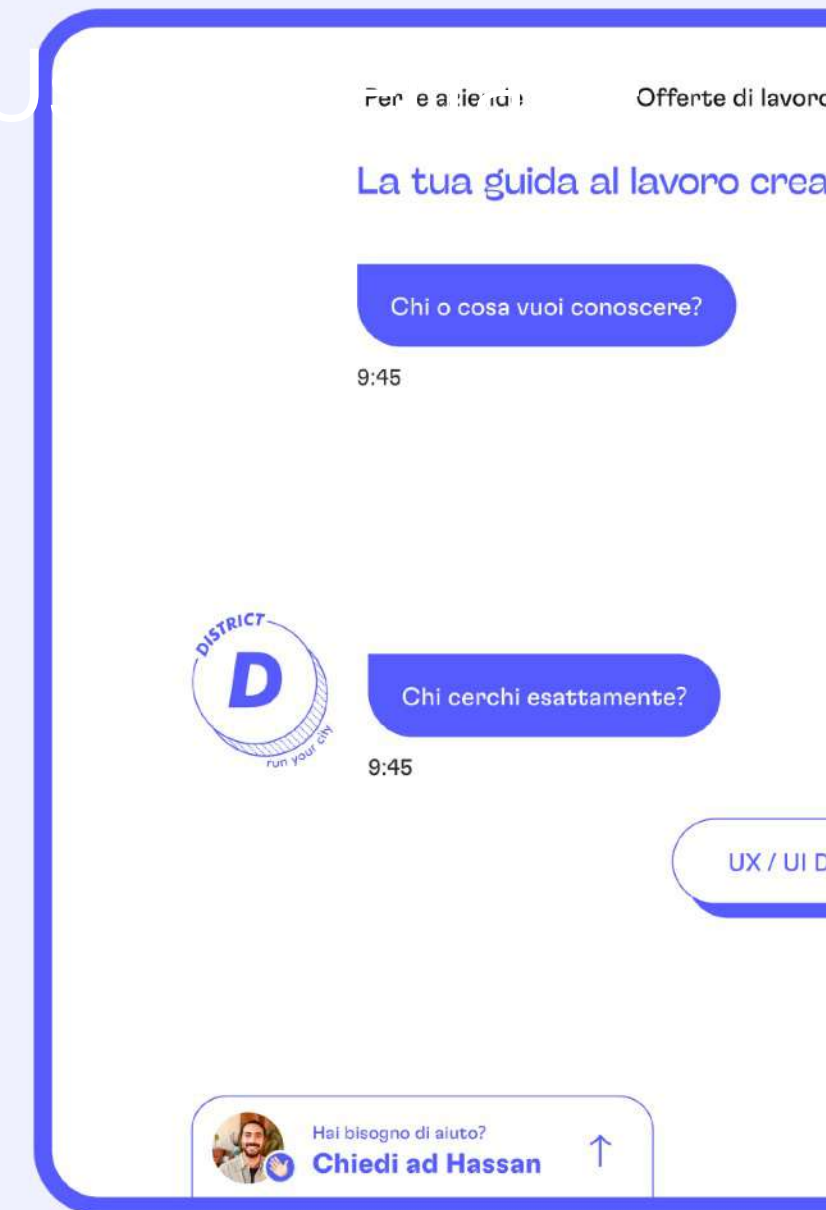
Per le aziende Offerte di lavoro

La tua guida al lavoro crea

Chi o cosa vuoi conoscere?

9:45

DISTRICT
D
run your city

Chi cerchi esattamente?

9:45

UX / UI D

Hai bisogno di aiuto?
Chiedi ad Hassan